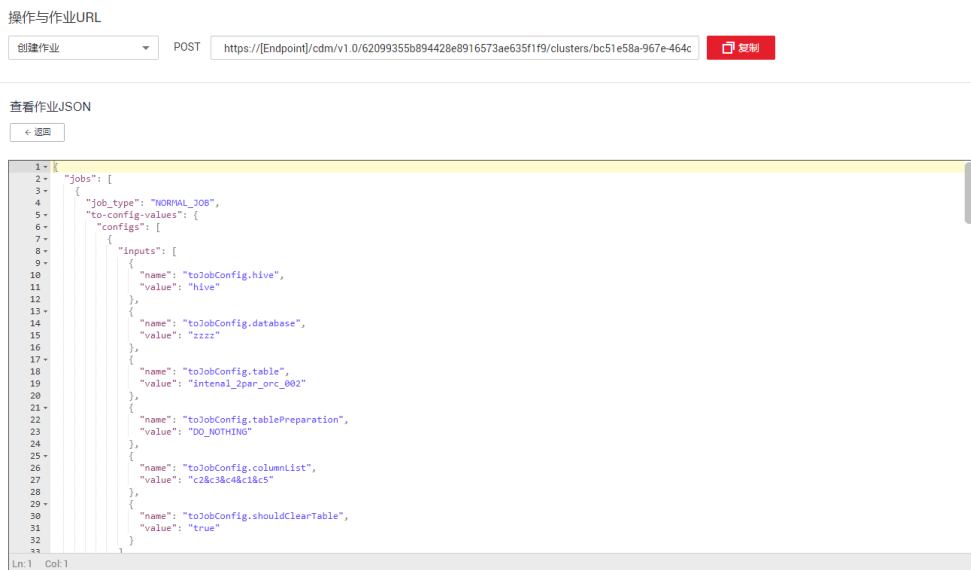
操作与作业URL

创建作业

POST

https://[Endpoint]/cdm/v1.0/62099355b894428e8916573ae635f1f9/clusters/bc51e58a-967e-464c

复制

查看作业JSON

← 返回

1 {
2 "jobs": [
3 {
4 "job_type": "NORMAL_JOB",
5 "to-config-values": {
6 "configs": [
7 {
8 "inputs": [
9 {
10 "name": "toJobConfig.hive",
11 "value": "hive"
12 },
13 {
14 "name": "toJobConfig.database",
15 "value": "zzzz"
16 },
17 {
18 "name": "toJobConfig.table",
19 "value": "intenal_2par_orc_002"
20 },
21 {
22 "name": "toJobConfig.tablePreparation",
23 "value": "DO_NOTHING"
24 },
25 {
26 "name": "toJobConfig.columnList",
27 "value": "c2&c3&c4&c1&c5"
28 },
29 {
30 "name": "toJobConfig.shouldClearTable",
31 "value": "true"
32 }
33 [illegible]

Ln: 1 Col: 1